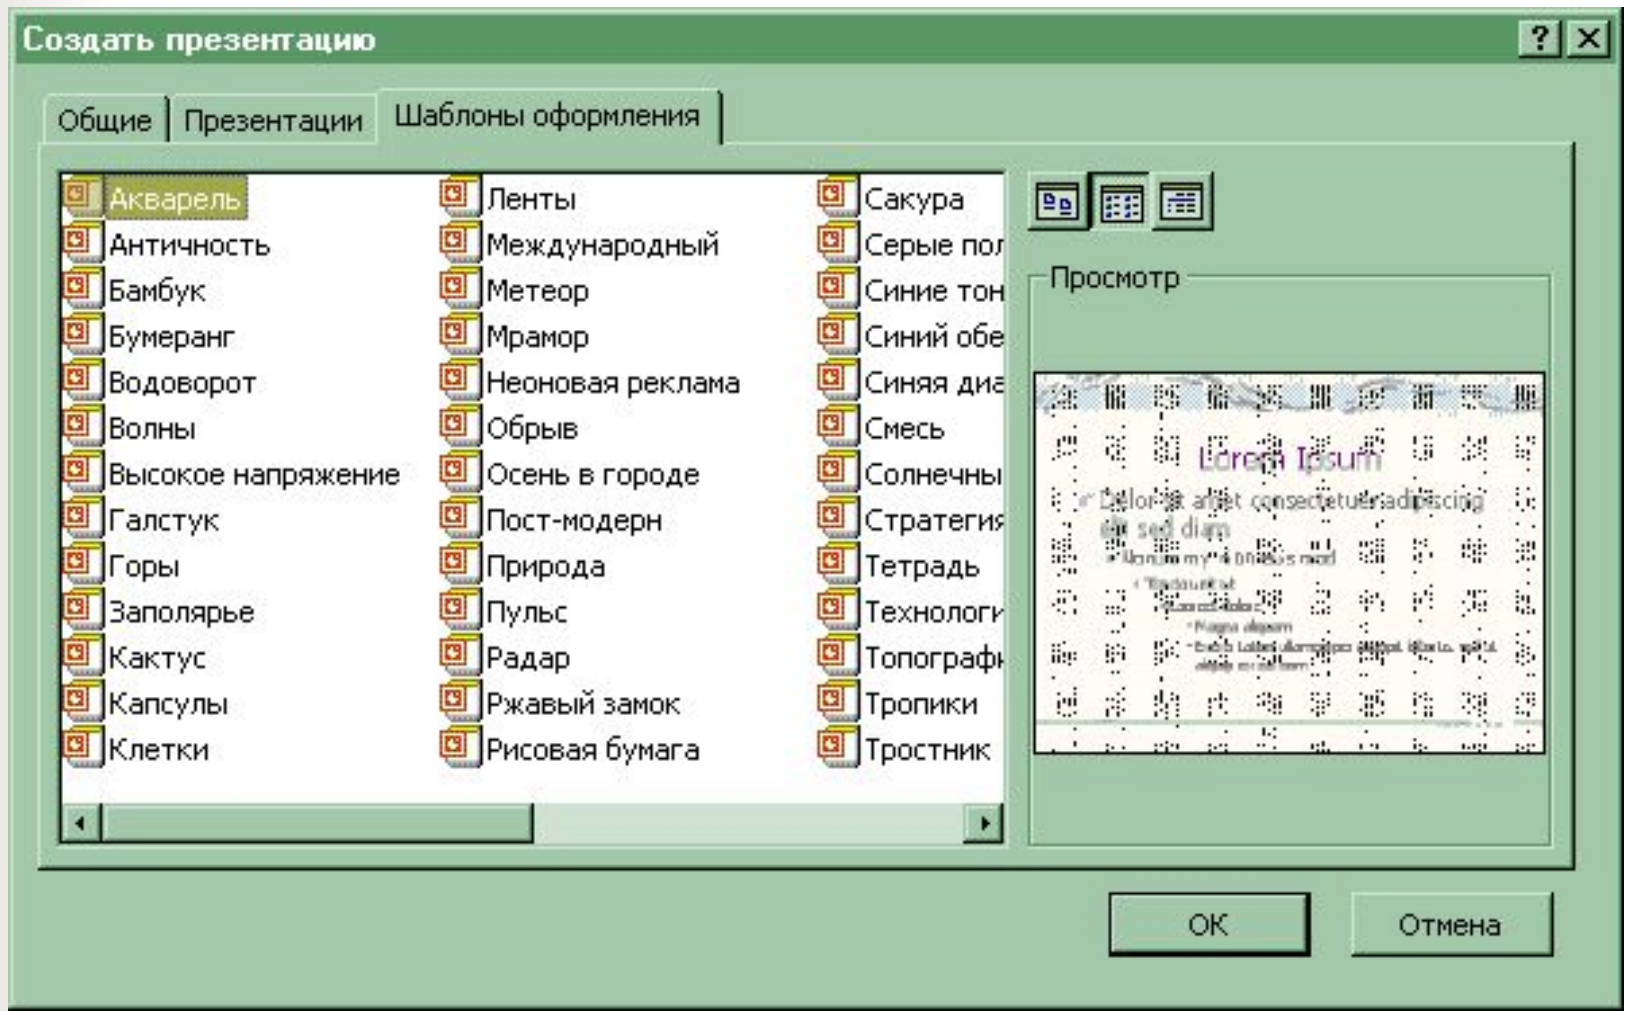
Создать презентацию

? X

Общие | Презентации | Шаблоны оформления

Акварель
Античность
Бамбук
Бумеранг
Водоворот
Волны
Высокое напряжение
Галстук
Горы
Заполярье
Кактус
Капсулы
Клетки

Ленты
Международный
Метеор
Мрамор
Неоновая реклама
Обрыв
Осень в городе
Пост-модерн
Природа
Пульс
Радар
Ржавый замок
Рисовая бумага

Сакура
Серые пол
Синие тон
Синий обе
Синяя диа
Смесь
Солнечны
Стратегия
Тетрадь
Технологи
Топографи
Тропики
Тростник

Просмотр

Lorem Ipsum
Dolor sit amet consectetuer adipiscing elit sed diam
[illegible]

OK
Отмена